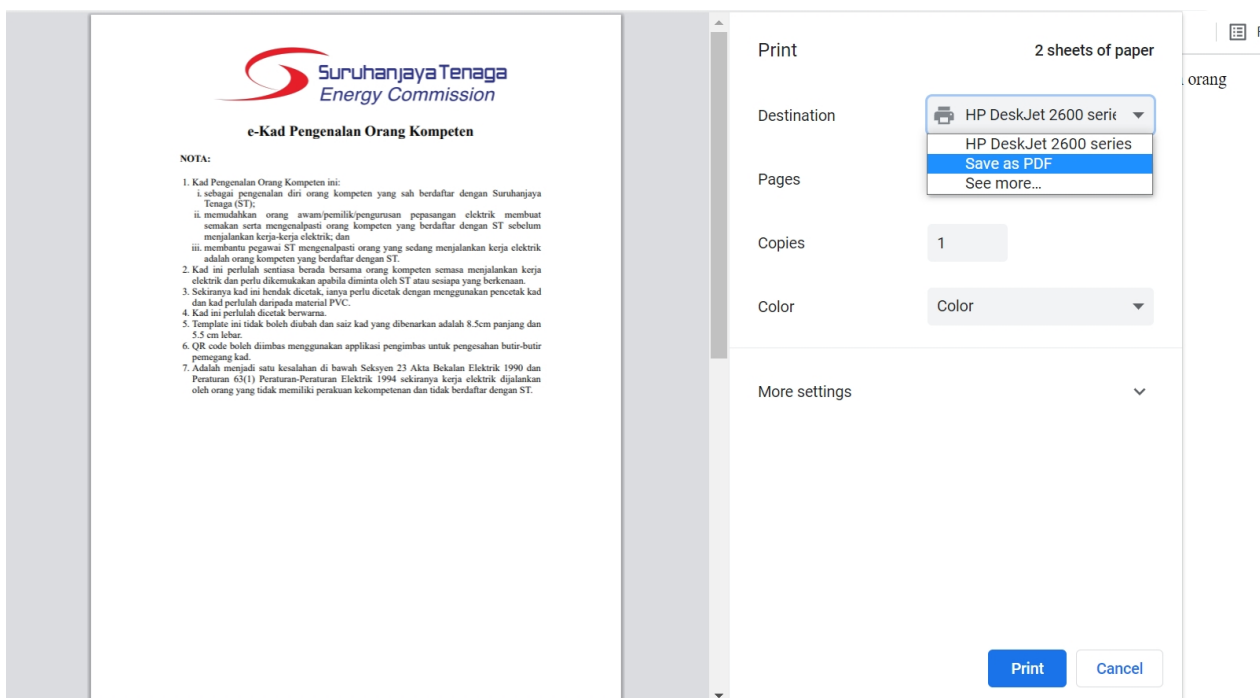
Suruhanjaya Tenaga
Energy Commission

e-Kad Pengenalan Orang Kompeten

NOTA:

1. Kad Pengenalan Orang Kompeten ini:
i. sebagai pengenalan diri orang kompeten yang sah berdaftar dengan Suruhanjaya Tenaga (ST);
ii. memudahkan orang awam/pemilik/pengurusan pepasangan elektrik membuat semakan serta mengenalpasti orang kompeten yang berdaftar dengan ST sebelum menjalankan kerja-kerja elektrik; dan
iii. membantu pegawai ST mengenalpasti orang yang sedang menjalankan kerja elektrik adalah orang kompeten yang berdaftar dengan ST.
2. Kad ini perlulah sentiasa berada bersama orang kompeten semasa menjalankan kerja elektrik dan perlu dikemukakan apabila diminta oleh ST atau sesiapa yang berkenaan.
3. Sekiranya kad ini hendak dicetak, ianya perlu dicetak dengan menggunakan pencetak kad dan kad perlulah daripada material PVC.
4. Kad ini perlulah dicetak berwarna.
5. Template ini tidak boleh diubah dan saiz kad yang dibenarkan adalah 8.5cm panjang dan 5.5 cm lebar.
6. QR code boleh diimbas menggunakan applikasi pengimbas untuk pengesahan butir-butir pemegang kad.
7. Adalah menjadi satu kesalahan di bawah Seksyen 23 Akta Bekalan Elektrik 1990 dan Peraturan 63(1) Peraturan-Peraturan Elektrik 1994 sekiranya kerja elektrik dijalankan oleh orang yang tidak memiliki perakuan kekompetenan dan tidak berdaftar dengan ST.

Print
2 sheets of paper

Destination
HP DeskJet 2600 serie
HP DeskJet 2600 series
Save as PDF
See more...

Pages

Copies
1

Color
Color

More settings

Print
Cancel

orang